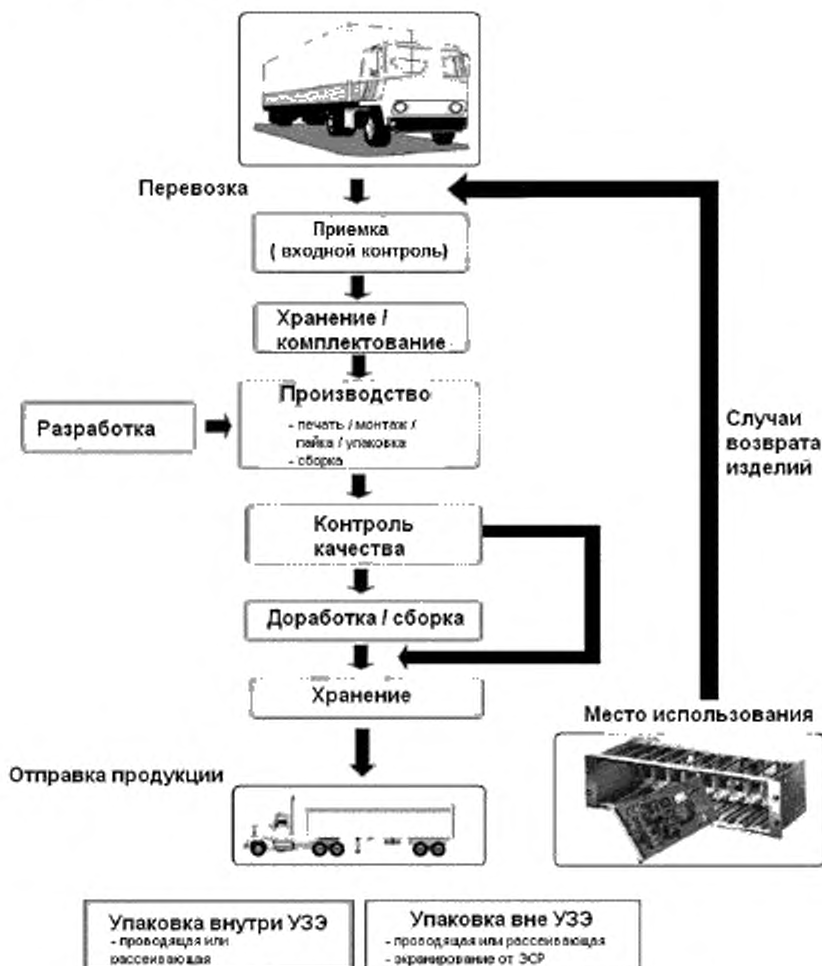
Перевозка

Приемка
( входной контроль)

Хранение /
комплектование

Производство
- печать / монтаж /
пайка / упаковка
- сборка

Разработка

Случаи
возврата
изделий

Контроль
качества

Доработка / сборка

Хранение

Место использования

Отправка продукции

Упаковка внутри УЗЭ
- проводящая или
рассеивающая

Упаковка вне УЗЭ
- проводящая или рассеивающая
- экранирование от ЭСР